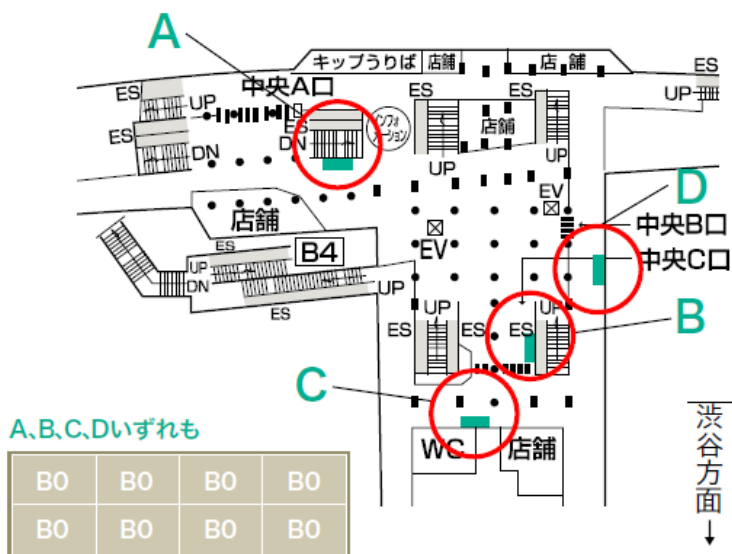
A
キップうりば 店舗 店舗
ES
UP
中央A口
ES
UP
ES
ES
インフォメーション
店舗
ES
DN
DN
UP
UP
EV
D
店舗
中央B口
EV
ES
B4
中央C口
UP
DN
UP
ES
UP
ES
ES
ES
UP
B
C
A、B、C、Dいずれも
WC
店舗
渋谷方面

| B0 | B0 | B0 | B0 |
|---|---|---|---|
| B0 | B0 | B0 | B0 |